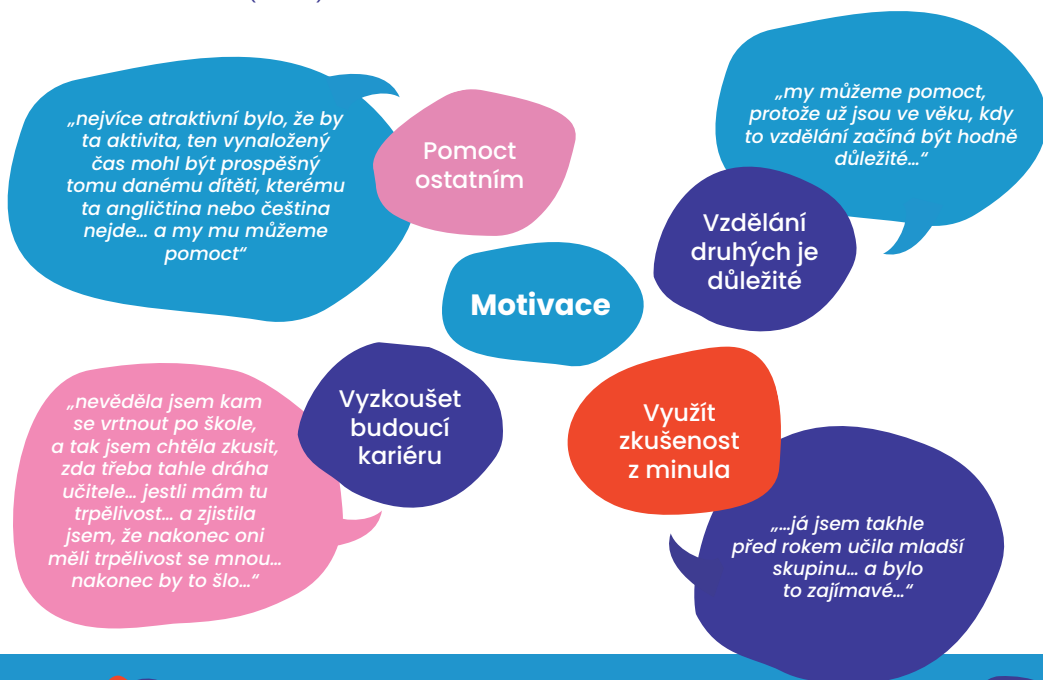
„nejvíce atraktivní bylo, že by ta aktivita, ten vynaložený čas mohl být prospěšný tomu danému dítěti, kterému ta angličtina nebo čeština nejde… a my mu můžeme pomoct“

Pomoct ostatním

„my můžeme pomoct, protože už jsou ve věku, kdy to vzdělání začíná být hodně důležité…“

Vzdělání druhých je důležité

Motivace

„nevěděla jsem kam se vrtnout po škole, a tak jsem chtěla zkusit, zda třeba tahle dráha učitele… jestli mám tu trpělivost… a zjistila jsem, že nakonec oni měli trpělivost se mnou… nakonec by to šlo…“

Vyzkoušet budoucí kariéru

Využít zkušenost z minula

„…já jsem takhle před rokem učila mladší skupinu… a bylo to zajímavé…“